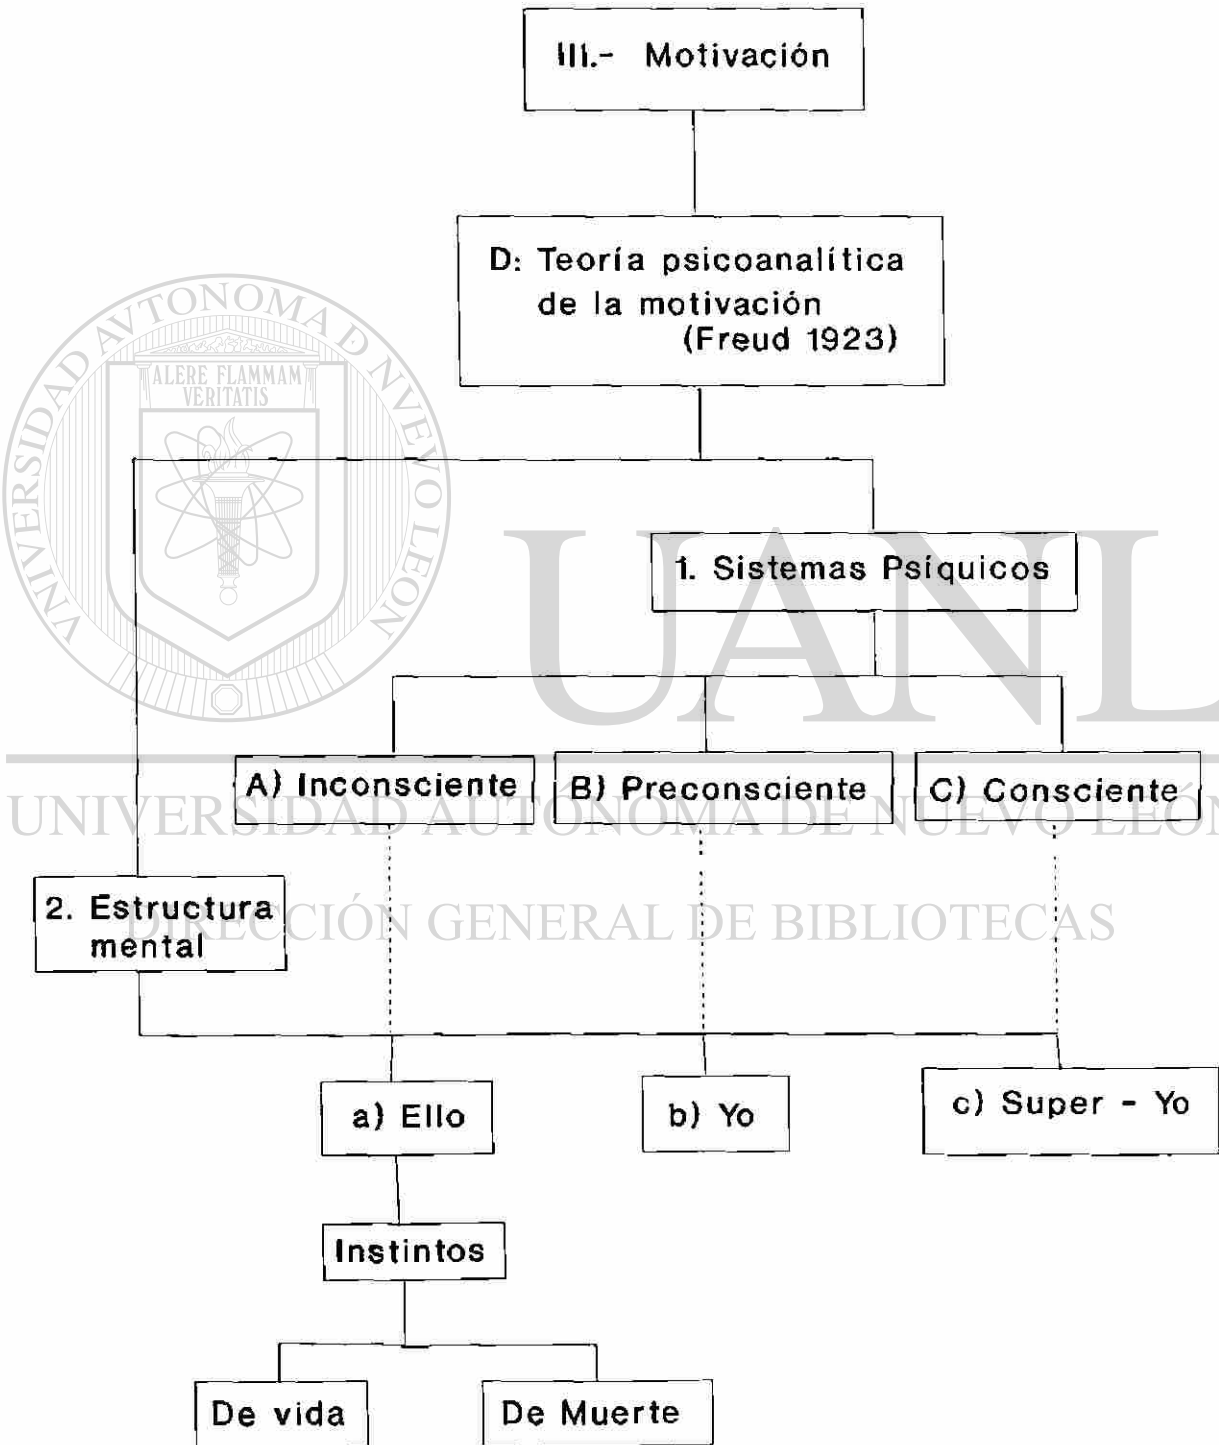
III.- Motivación

D: Teoría psicoanalítica de la motivación (Freud 1923)

1. Sistemas Psíquicos

A) Inconsciente

B) Preconsciente

C) Consciente

2. Estructura mental

a) Ello

b) Yo

c) Super - Yo

Instintos

De vida

De Muerte

UNIVERSIDAD AUTÓNOMA DE NUEVO LEÓN
ALERE FLAMMAM VERITATIS
UANL
UNIVERSIDAD AUTÓNOMA DE NUEVO LEÓN
DIRECCIÓN GENERAL DE BIBLIOTECAS